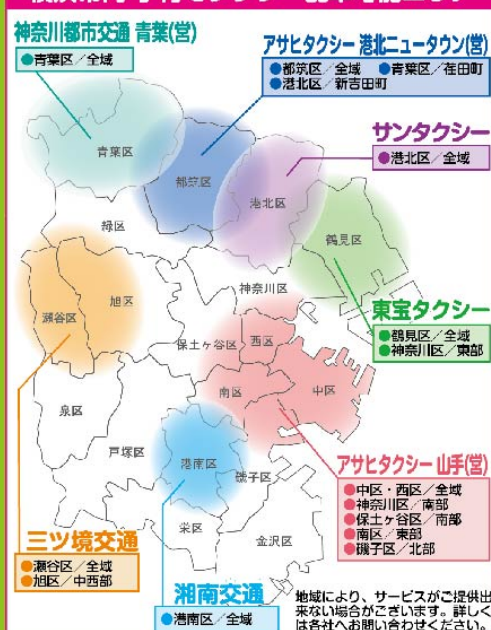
神奈川都市交通 青葉(営)
●青葉区/全域

アサヒタクシー 港北ニュータウン(営)
●都筑区/全域 ●青葉区/荏田町
●港北区/新吉田町

サンタクシー
●港北区/全域

東宝タクシー
●鶴見区/全域
●神奈川区/東部

アサヒタクシー 山手(営)
●中区・西区/全域
●神奈川区/南部
●保土ケ谷区/南部
●南区/東部
●磯子区/北部

三ツ境交通
●瀬谷区/全域
●旭区/中西部

湘南交通
●港南区/全域

青葉区
都筑区
港北区
緑区
鶴見区
神奈川区
瀬谷区
旭区
保土ケ谷区
西区
南区
中区
泉区
戸塚区
港南区
磯子区
栄区
金沢区

地域により、サービスがご提供出来ない場合がございます。詳しくは各社へお問い合わせください。